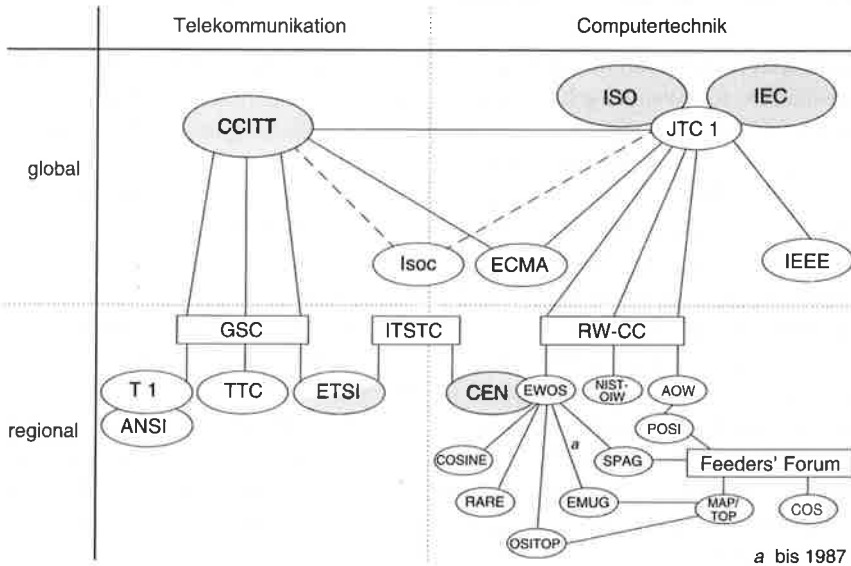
Telekommunikation

Computertechnik

global

regional

CCITT

ISO

IEC

JTC 1

Isoc

ECMA

IEEE

GSC

ITSTC

RW-CC

T 1

ANSI

TTC

ETSI

CEN

EWOS

NIST-OIW

AOW

POSI

COSINE

a

SPAG

Feeders' Forum

RARE

EMUG

MAP/TOP

COS

OSITOP

a bis 1987